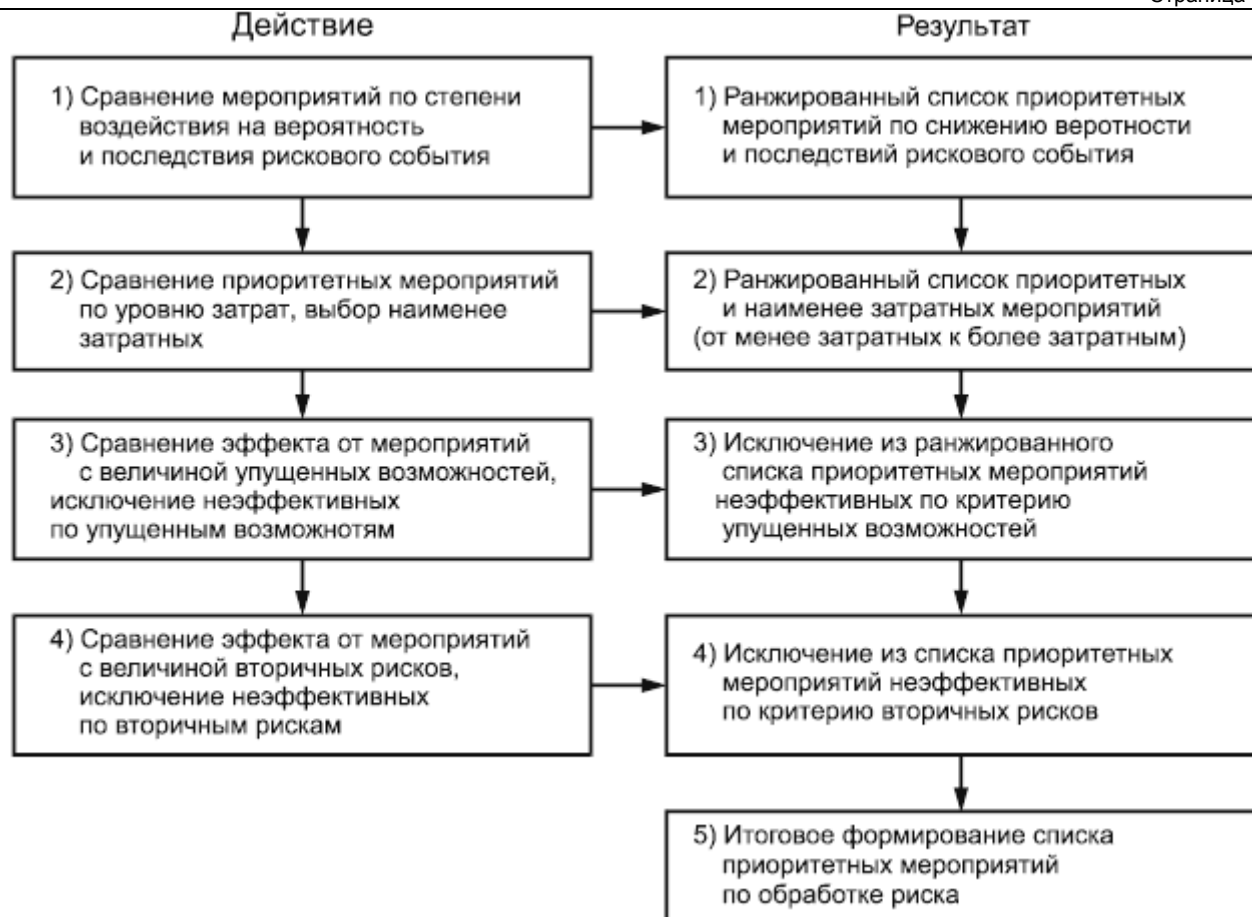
Страница

Действие

1) Сравнение мероприятий по степени воздействия на вероятность и последствия рискового события

2) Сравнение приоритетных мероприятий по уровню затрат, выбор наименее затратных

3) Сравнение эффекта от мероприятий с величиной упущенных возможностей, исключение неэффективных по упущенным возможнотям

4) Сравнение эффекта от мероприятий с величиной вторичных рисков, исключение неэффективных по вторичным рискам

Результат

1) Ранжированный список приоритетных мероприятий по снижению веротности и последствий рискового события

2) Ранжированный список приоритетных и наименее затратных мероприятий (от менее затратных к более затратным)

3) Исключение из ранжированного списка приоритетных мероприятий неэффективных по критерию упущенных возможностей

4) Исключение из списка приоритетных мероприятий неэффективных по критерию вторичных рисков

5) Итоговое формирование списка приоритетных мероприятий по обработке риска